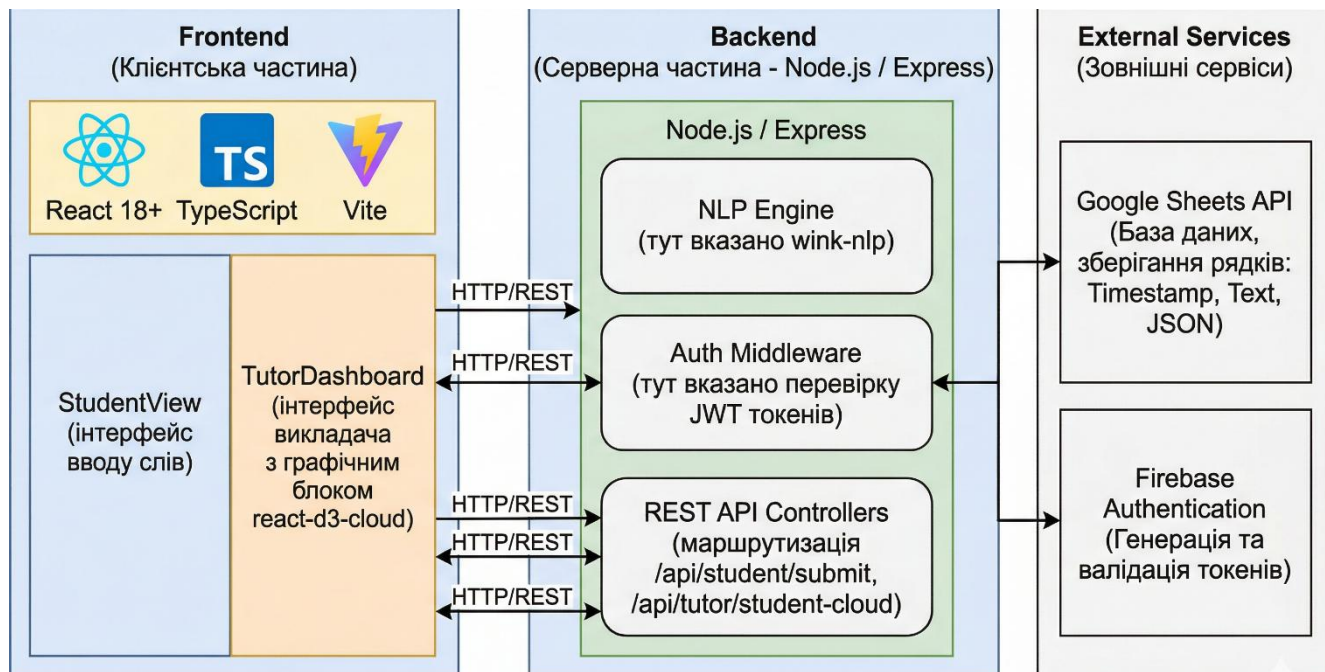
Frontend
(Клієнтська частина)

TS

React 18+ TypeScript Vite

StudentView
(інтерфейс вводу слів)

TutorDashboard
(інтерфейс викладача з графічним блоком react-d3-cloud)

HTTP/REST

HTTP/REST

HTTP/REST

HTTP/REST

HTTP/REST

Backend
(Серверна частина - Node.js / Express)

Node.js / Express

NLP Engine
(тут вказано wink-nlp)

Auth Middleware
(тут вказано перевірку JWT токенів)

REST API Controllers
(маршрутизація /api/student/submit, /api/tutor/student-cloud)

External Services
(Зовнішні сервіси)

Google Sheets API
(База даних, зберігання рядків: Timestamp, Text, JSON)

Firebase Authentication
(Генерація та валідація токенів)